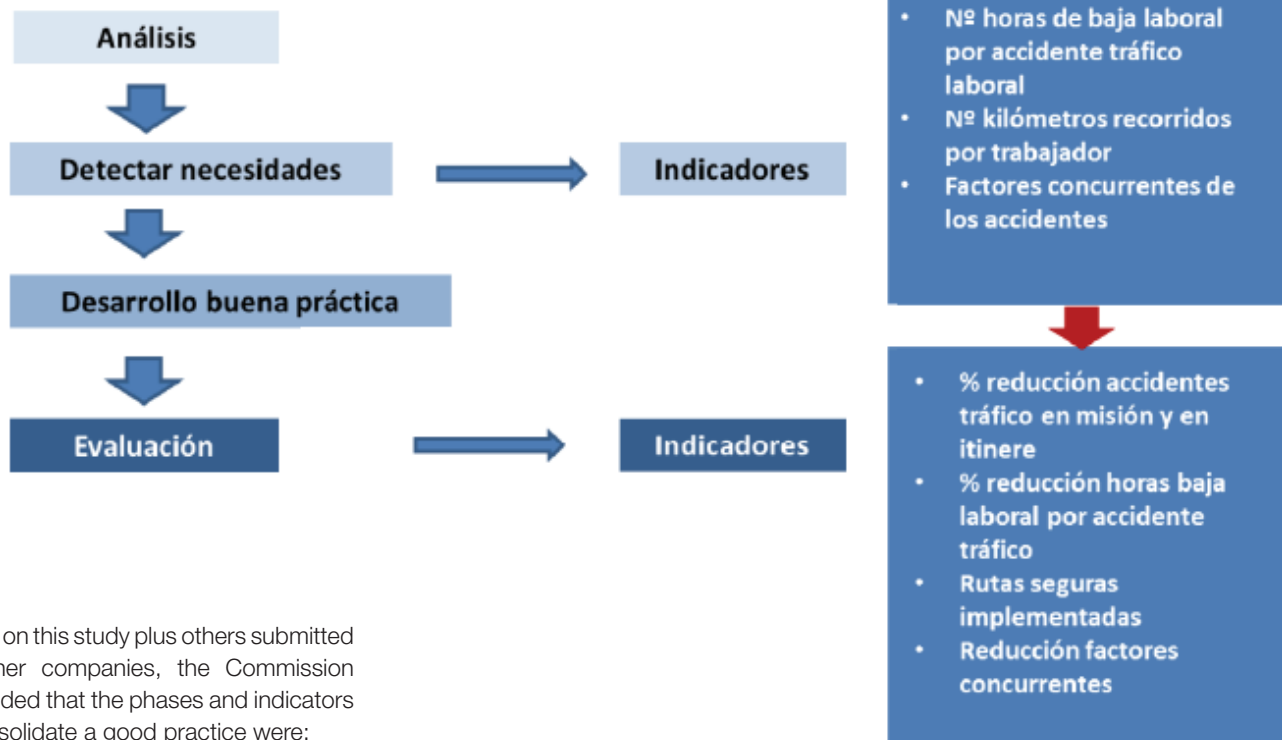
Análisis

Detectar necesidades

Indicadores

Desarrollo buena práctica

Evaluación

Indicadores

- Nº horas de baja laboral por accidente tráfico laboral
- Nº kilómetros recorridos por trabajador
- Factores concurrentes de los accidentes

- % reducción accidentes tráfico en misión y en itinere
- % reducción horas baja laboral por accidente tráfico
- Rutas seguras implementadas
- Reducción factores concurrentes

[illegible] on this study plus others submitted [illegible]her companies, the Commission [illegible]ded that the phases and indicators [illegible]solidate a good practice were: